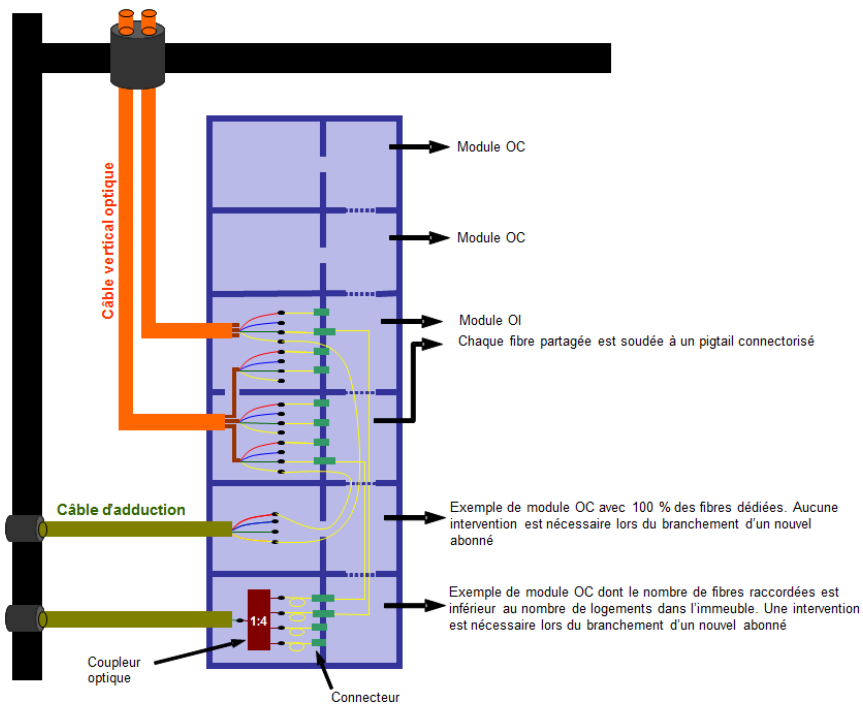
Câble vertical optique

Module OC

Module OC

Module OI

Chaque fibre partagée est soudée à un pigtail connectorisé

Câble d'adduction

Exemple de module OC avec 100 % des fibres dédiées. Aucune intervention est nécessaire lors du branchement d'un nouvel abonné

1:4

Exemple de module OC dont le nombre de fibres raccordées est inférieur au nombre de logements dans l'immeuble. Une intervention est nécessaire lors du branchement d'un nouvel abonné

Coupleur optique

Connecteur